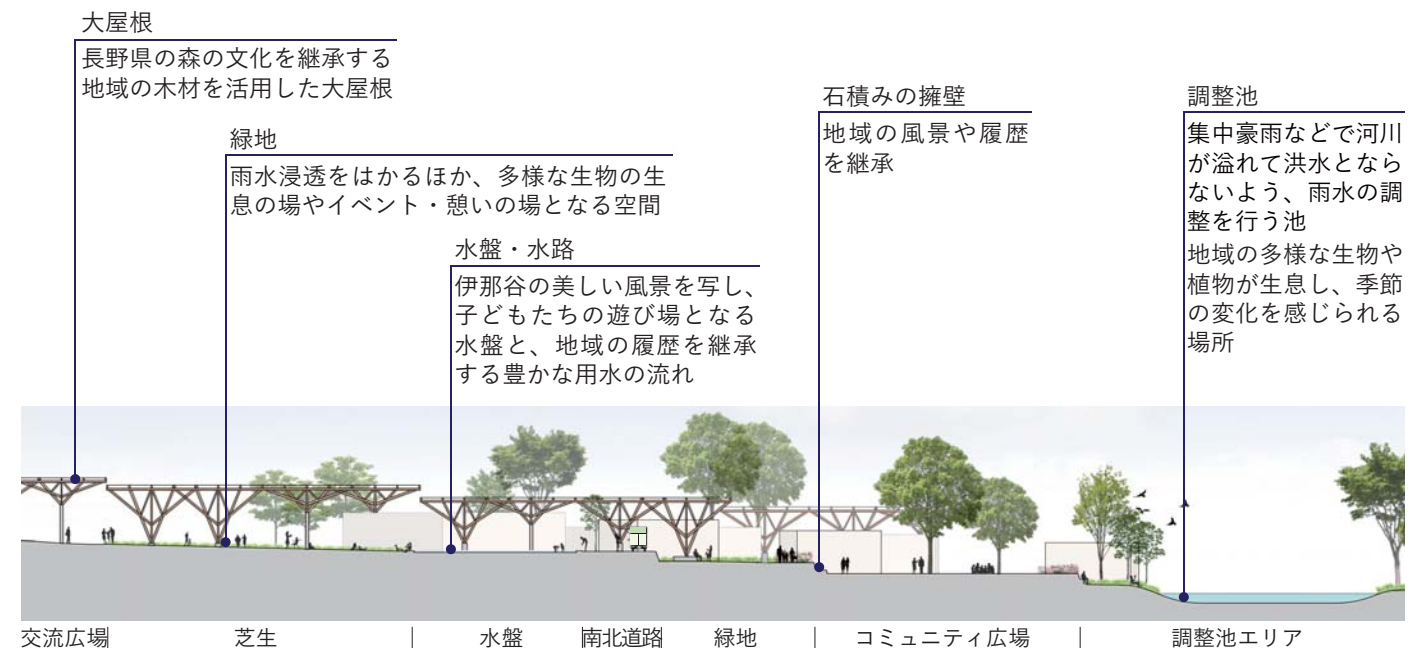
大屋根
長野県の森の文化を継承する地域の木材を活用した大屋根

緑地
雨水浸透をはかるほか、多様な生物の生息の場やイベント・憩いの場となる空間

水盤・水路
伊那谷の美しい風景を写し、子どもたちの遊び場となる水盤と、地域の履歴を継承する豊かな用水の流れ

石積みの擁壁
地域の風景や履歴を継承

調整池
集中豪雨などで河川が溢れて洪水とならないよう、雨水の調整を行う池
地域の多様な生物や植物が生息し、季節の変化を感じられる場所

交流広場　芝生　|　水盤　南北道路　緑地　|　コミュニティ広場　|　調整池エリア